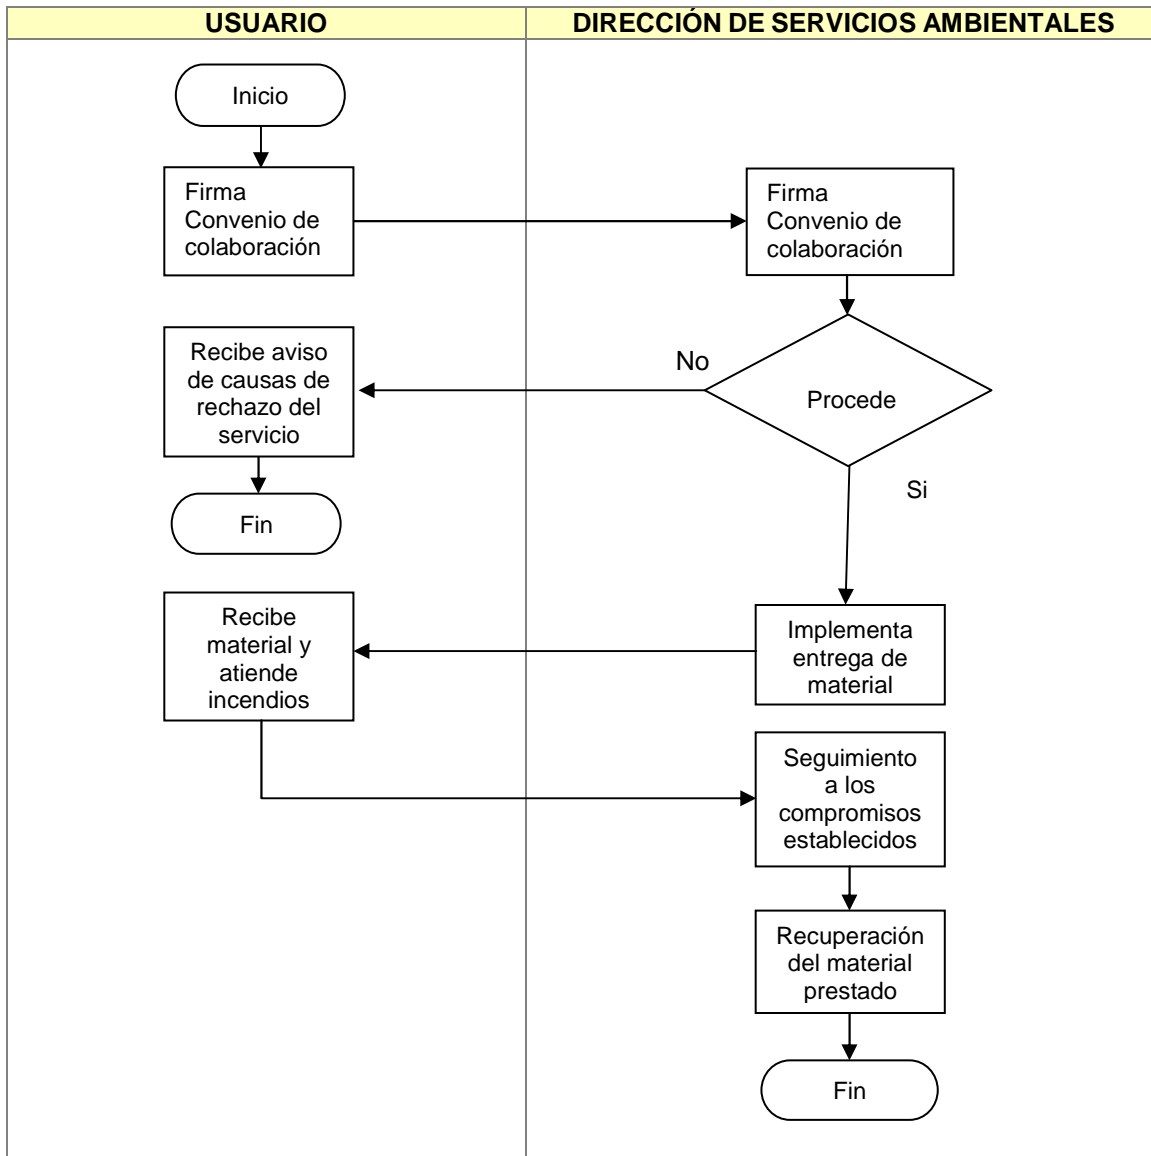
USUARIO

DIRECCIÓN DE SERVICIOS AMBIENTALES

Inicio

Firma Convenio de colaboración

Firma Convenio de colaboración

Procede

No

Recibe aviso de causas de rechazo del servicio

Fin

Si

Implementa entrega de material

Recibe material y atiende incendios

Seguimiento a los compromisos establecidos

Recuperación del material prestado

Fin